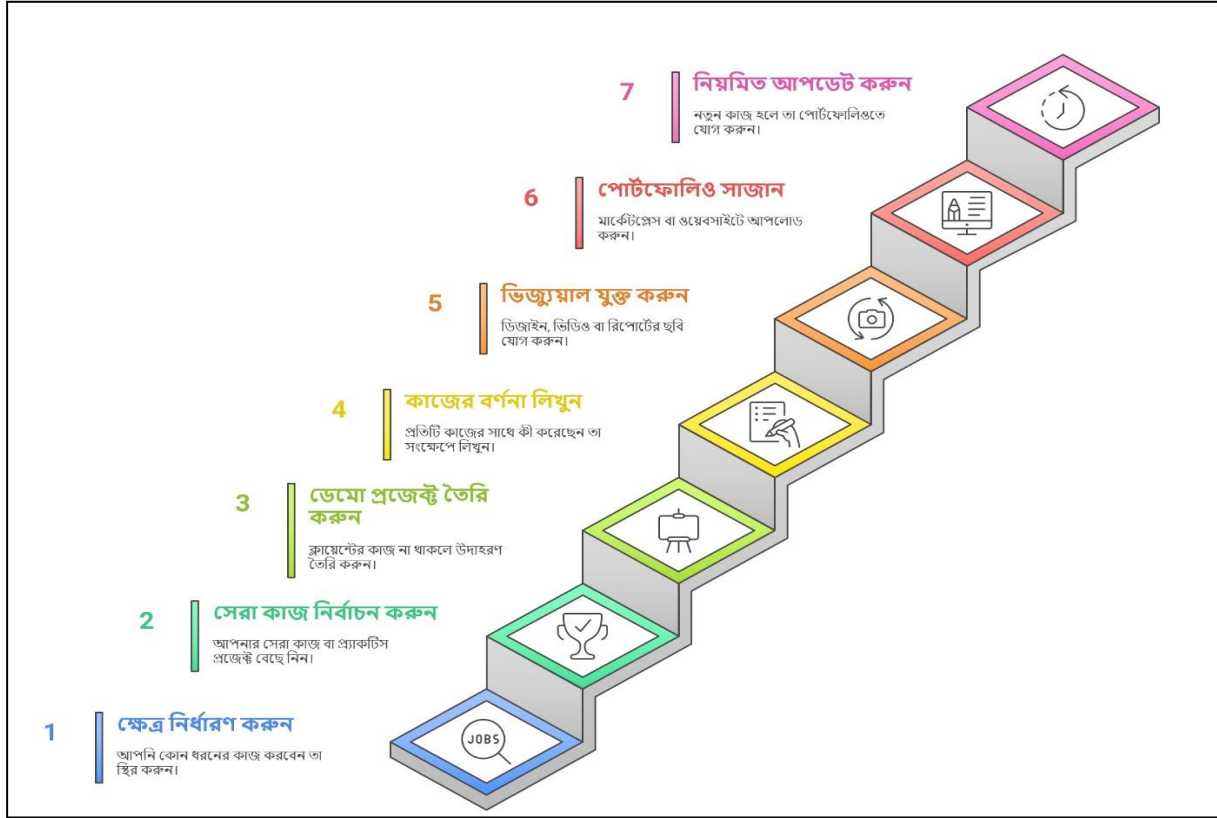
7
নিয়মিত আপডেট করুন
নতুন কাজ হলে তা পোর্টফোলিওতে যোগ করুন।

6
পোর্টফোলিও সাজান
মার্কেটপ্লেস বা ওয়েবসাইটে আপলোড করুন।

5
ভিজ্যুয়াল যুক্ত করুন
ডিজাইন, ভিডিও বা রিপোর্টের ছবি যোগ করুন।

4
কাজের বর্ণনা লিখুন
প্রতিটি কাজের সাথে কী করেছেন তা সংক্ষেপে লিখুন।

3
ডেমো প্রজেক্ট তৈরি করুন
ক্লায়েন্টের কাজ না থাকলে উদাহরণ তৈরি করুন।

2
সেরা কাজ নির্বাচন করুন
আপনার সেরা কাজ বা প্র্যাকটিস প্রজেক্ট বেছে নিন।

1
ক্ষেত্র নির্ধারণ করুন
আপনি কোন ধরনের কাজ করবেন তা স্থির করুন।

JOBS